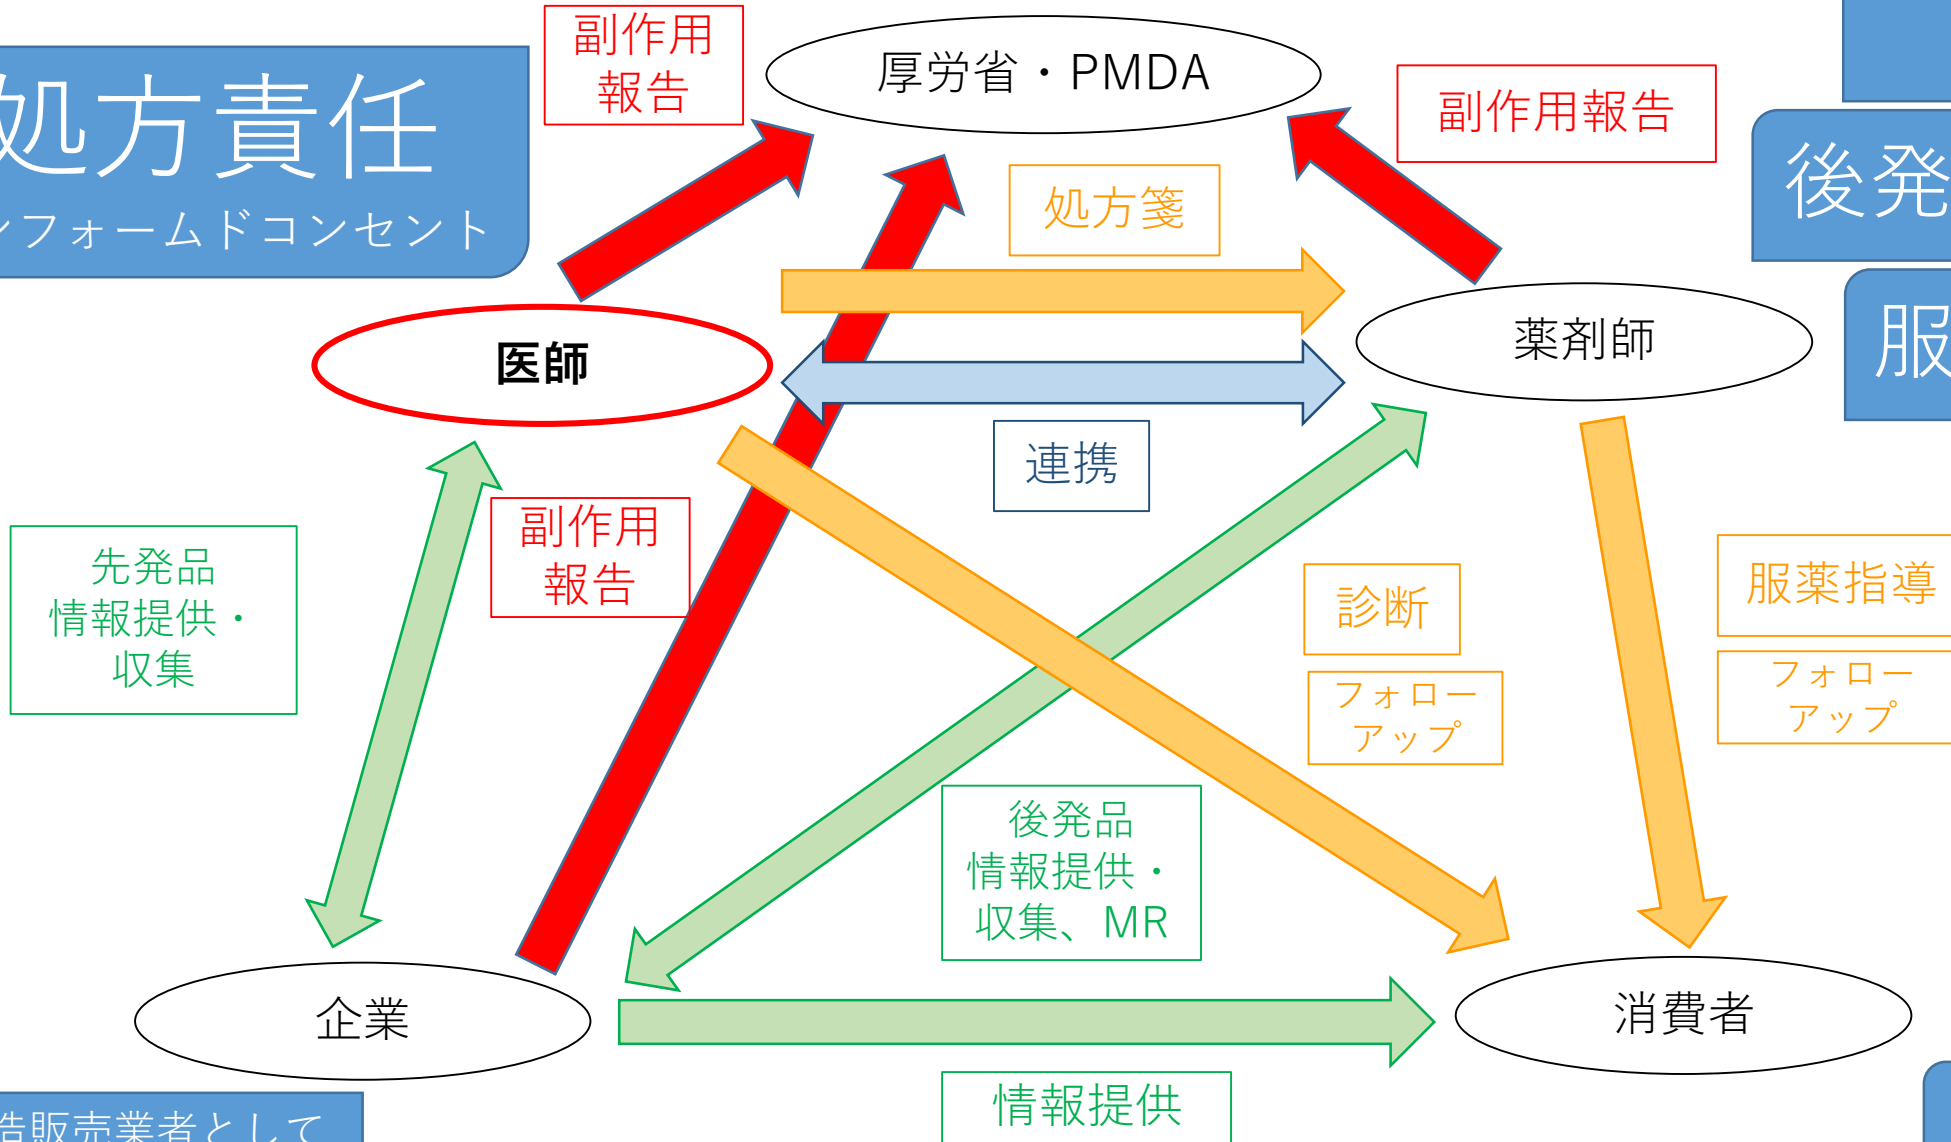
処方責任
ンフォームドコンセント

副作用報告

厚労省・PMDA

副作用報告

後発

処方箋

医師

薬剤師

服

連携

先発品
情報提供・
収集

副作用
報告

診断

フォロー
アップ

服薬指導

フォロー
アップ

後発品
情報提供・
収集、MR

企業

消費者

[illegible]造販売業者として

情報提供